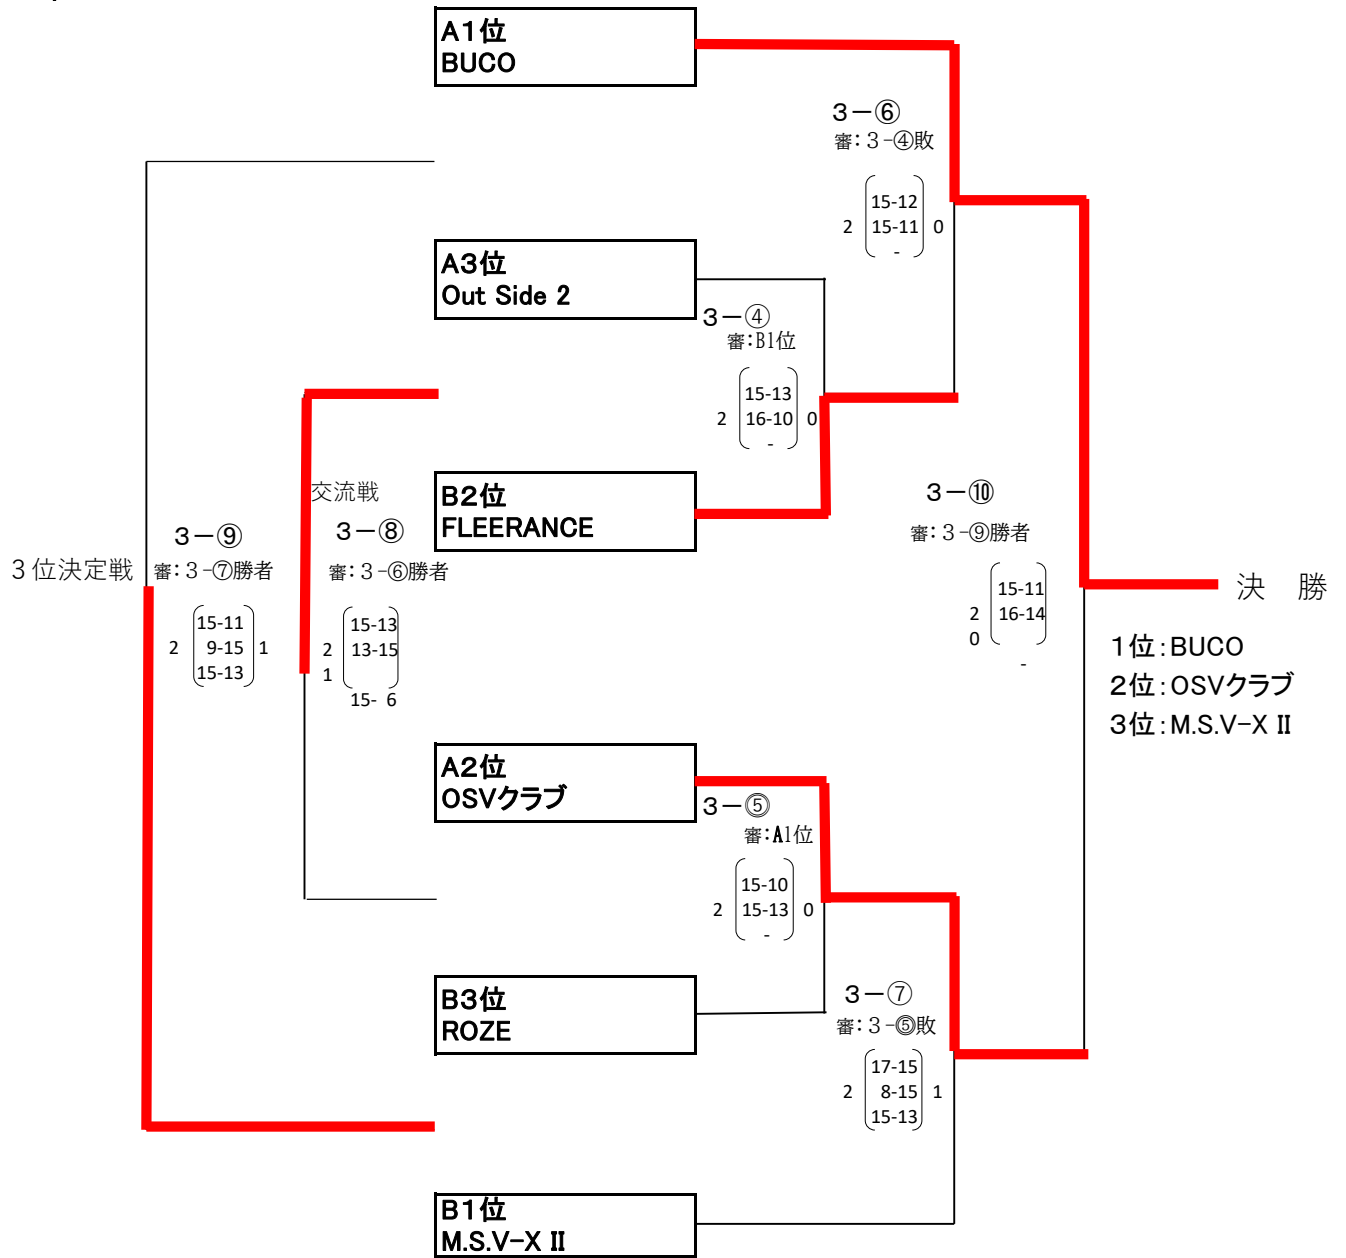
A1位
BUCO

3－⑥
審：3 -④敗
15-12
2 15-11 0
-

A3位
Out Side 2

3－④
審：B1位
15-13
2 16-10 0
-

交流戦
B2位
FLEERANCE

3－⑩
審：3 -⑨勝者
15-11
2 16-14
0
-

3位決定戦
3－⑨
審：3 -⑦勝者
15-11
2 9-15 1
15-13

3－⑧
審：3 -⑥勝者
15-13
2 13-15
1
15- 6

決 勝
1位：BUCO
2位：OSVクラブ
3位：M.S.V-X II

A2位
OSVクラブ

3－⑤
審：A1位
15-10
2 15-13 0
-

B3位
ROZE

3－⑦
審：3 -⑤敗
17-15
2 8-15 1
15-13

B1位
M.S.V-X II